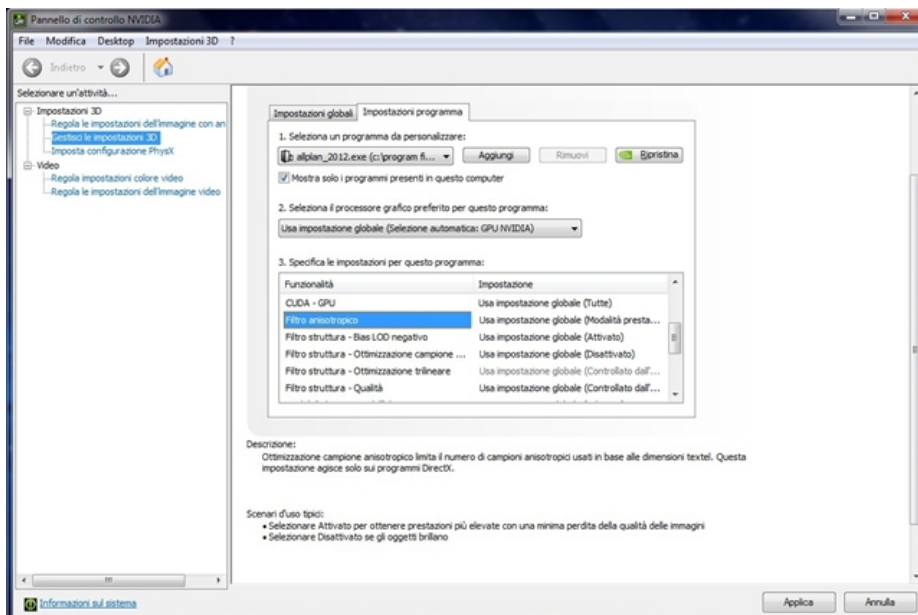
Pannello di controllo NVIDIA

File Modifica Desktop Impostazioni 3D ?

Indietro

Selezionare un'attività...

Impostazioni 3D
Regola le impostazioni dell'immagine con an
Gestisci le impostazioni 3D
Imposta configurazione PhysX
Video
Regola impostazioni colore video
Regola le impostazioni dell'immagine video

Impostazioni globali | Impostazioni programma

1. Seleziona un programma da personalizzare:

allplan_2012.exe (c:\program fi... | Aggiungi | Rimuovi | Ripristina

Mostra solo i programmi presenti in questo computer

2. Seleziona il processore grafico preferito per questo programma:

Usa impostazione globale (Selezione automatica: GPU NVIDIA)

3. Specifica le impostazioni per questo programma:

| Funzionalità | Impostazione |
|---|---|
| CUDA - GPU | Usa impostazione globale (Tutte) |
| Filtro anisotropico | Usa impostazione globale (Modalità presta... |
| Filtro struttura - Bias LOD negativo | Usa impostazione globale (Attivato) |
| Filtro struttura - Ottimizzazione campione ... | Usa impostazione globale (Disattivato) |
| Filtro struttura - Ottimizzazione trilineare | Usa impostazione globale (Controllato dall'... |
| Filtro struttura - Qualità | Usa impostazione globale (Controllato dall'... |

Descrizione:
Ottimizzazione campione anisotropico limita il numero di campioni anisotropici usati in base alle dimensioni textel. Questa impostazione agisce solo sui programmi DirectX.

Scenari d'uso tipici:
• Selezionare Attivato per ottenere prestazioni più elevate con una minima perdita della qualità delle immagini
• Selezionare Disattivato se gli oggetti brillano

Informazioni sul sistema

Applica | Annulla